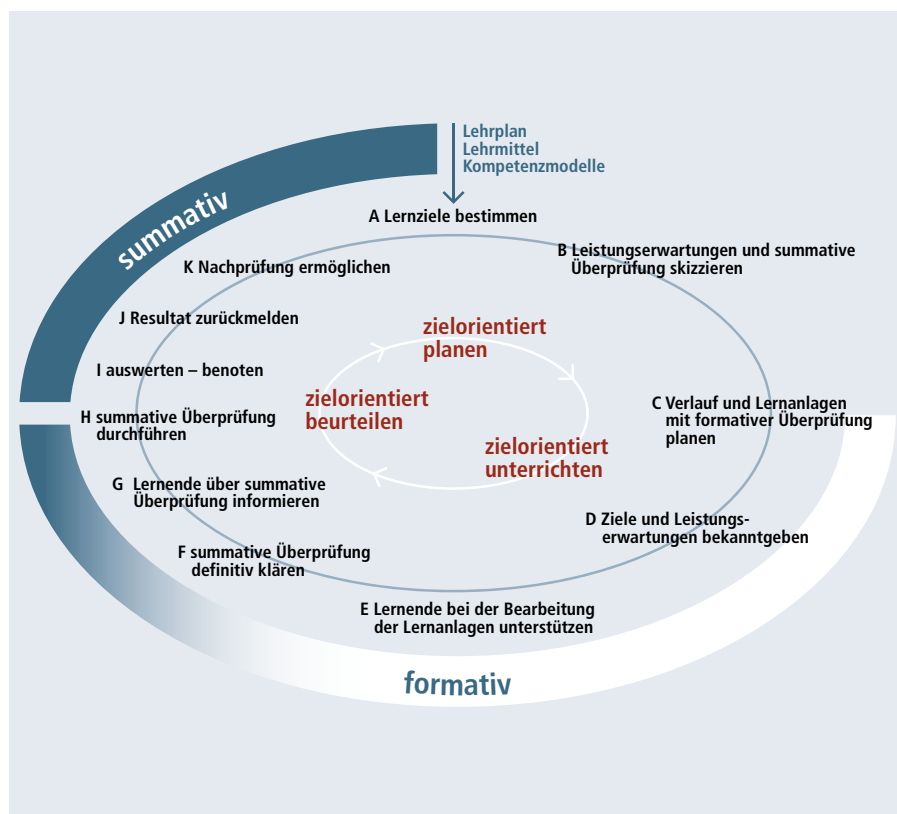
Lehrplan
Lehrmittel
Kompetenzmodelle

summativ

A Lernziele bestimmen

B Leistungserwartungen und summative Überprüfung skizzieren

K Nachprüfung ermöglichen

J Resultat zurückmelden

zielorientiert planen

I auswerten – benoten

zielorientiert beurteilen

C Verlauf und Lernanlagen mit formativer Überprüfung planen

H summative Überprüfung durchführen

zielorientiert unterrichten

G Lernende über summative Überprüfung informieren

D Ziele und Leistungserwartungen bekanntgeben

F summative Überprüfung definitiv klären

E Lernende bei der Bearbeitung der Lernanlagen unterstützen

formativ